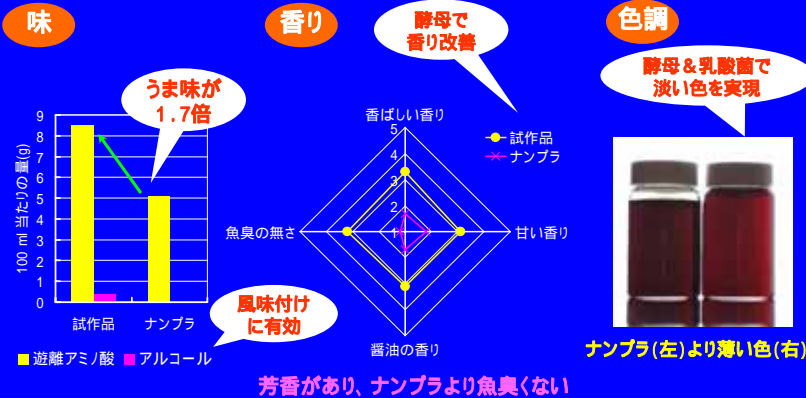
味

香り

色調

うま味が
1.7倍

100 ml 当たりの量(g)

9
8
7
6
5
4
3
2
1
0

試作品

ナンプラ

遊離アミノ酸

アルコール

風味付け
に有効

酵母で
香り改善

香ばしい香り

5
4
3
2
1

試作品

ナンプラ

魚臭の無さ

甘い香り

醤油の香り

芳香があり、ナンプラより魚臭くない

酵母＆乳酸菌で
淡い色を実現

ナンプラ(左)より薄い色(右)